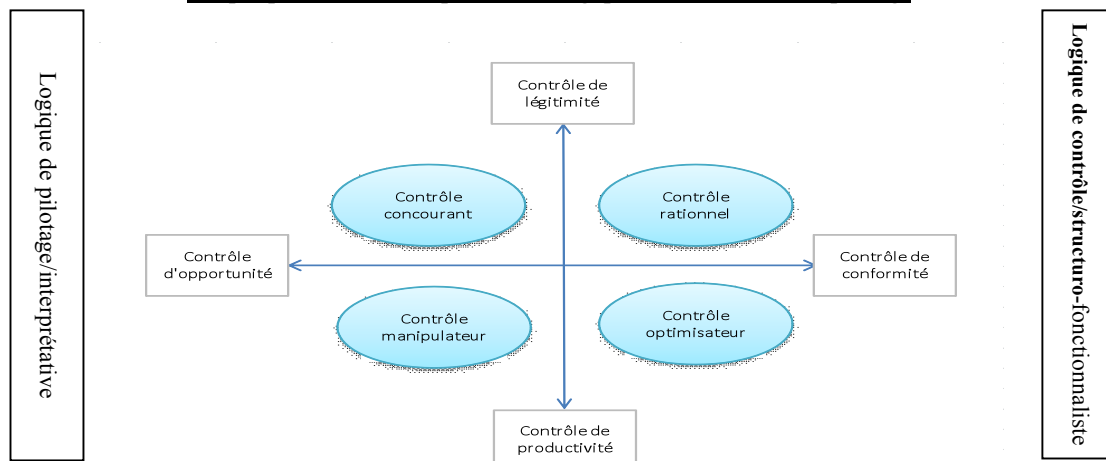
Logique de pilotage/interprétative

Contrôle de légitimité

Contrôle concourant

Contrôle rationnel

Contrôle d'opportunité

Contrôle de conformité

Contrôle manipulateur

Contrôle optimisateur

Contrôle de productivité

Logique de contrôle/structuro-fonctionnaliste